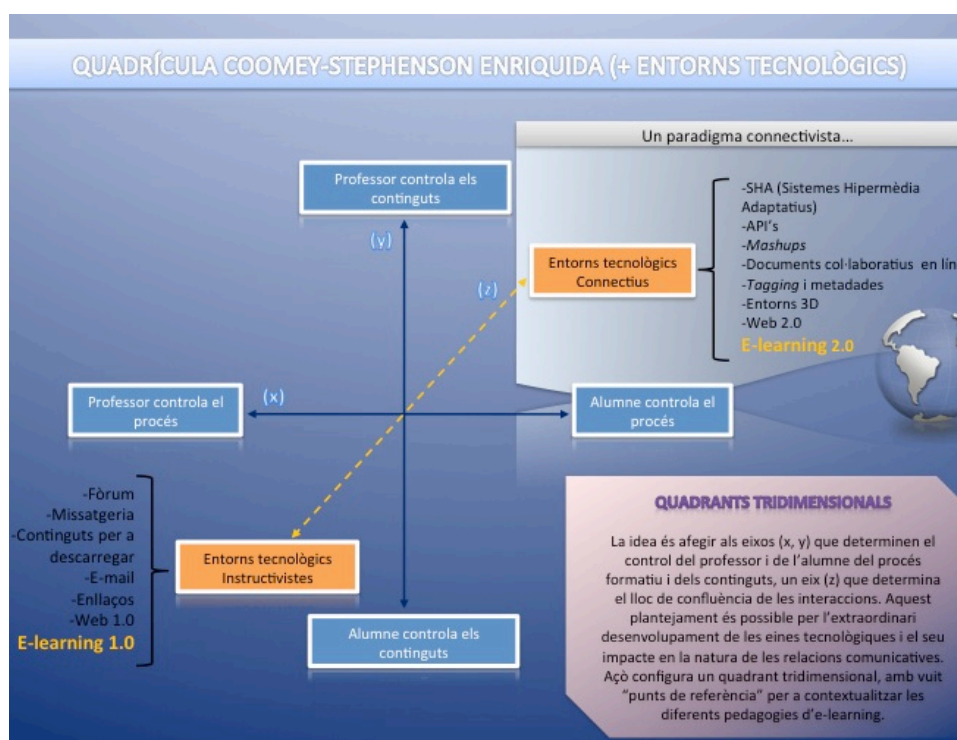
QUADRÍCULA COOMEY-STEPHENSON ENRIQUIDA (+ ENTORNS TECNOLÒGICS)

Un paradigma connectivista...

Professor controla els continguts

(y)

Entorns tecnològics Connectius

-SHA (Sistemes Hipermèdia Adaptatius)
-API's
-Mashups
-Documents col·laboratius en lín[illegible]
-Tagging i metadades
-Entorns 3D
-Web 2.0
E-learning 2.0

(z)

Professor controla el procés

(x)

Alumne controla el procés

-Fòrum
-Missatgeria
-Continguts per a descarregar
-E-mail
-Enllaços
-Web 1.0
E-learning 1.0

Entorns tecnològics Instructivistes

Alumne controla els continguts

QUADRANTS TRIDIMENSIONALS

La idea és afegir als eixos (x, y) que determinen el control del professor i de l'alumne del procés formatiu i dels continguts, un eix (z) que determina el lloc de confluència de les interaccions. Aquest plantejament és possible per l'extraordinari desenvolupament de les eines tecnològiques i el seu impacte en la natura de les relacions comunicatives. Açò configura un quadrant tridimensional, amb vuit "punts de referència" per a contextualitzar les diferents pedagogies d'e-learning.